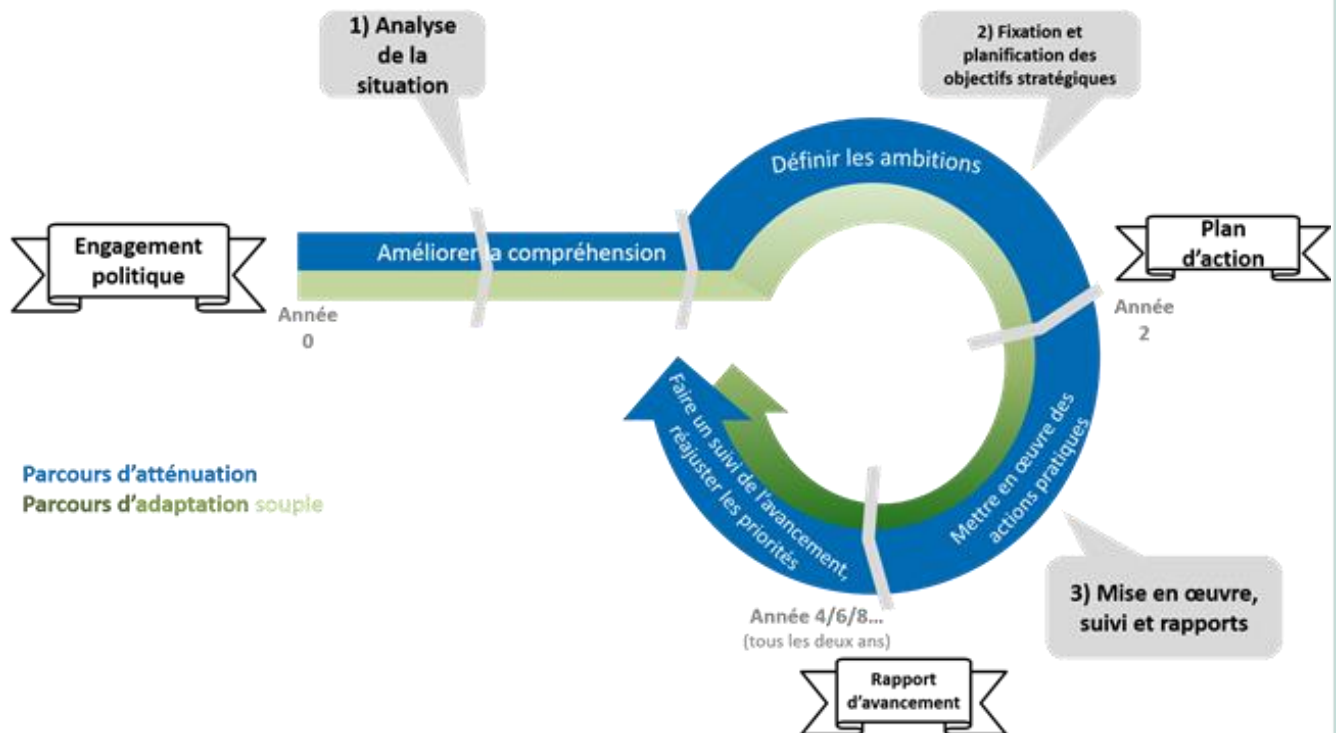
1) Analyse de la situation

2) Fixation et planification des objectifs stratégiques

Engagement politique

Améliorer la compréhension

Définir les ambitions

Plan d'action

Année 0

Année 2

Mettre en œuvre des actions pratiques

Faire un suivi de l'avancement, réajuster les priorités

Parcours d'atténuation
Parcours d'adaptation souple

Année 4/6/8...
(tous les deux ans)

3) Mise en œuvre, suivi et rapports

Rapport d'avancement